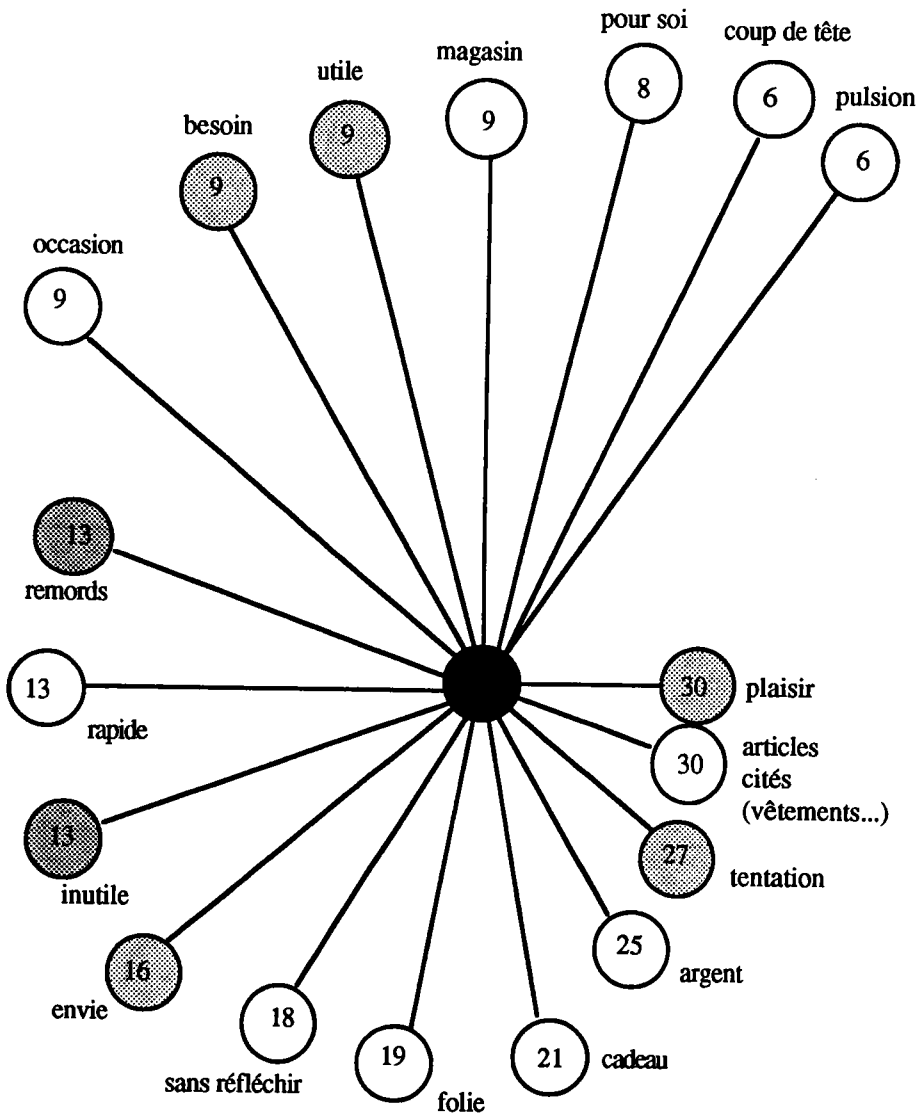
pour soi
8

coup de tête
6

pulsion
6

magasin
9

utile
9

besoin
9

occasion
9

13
remords

13
rapide

13
inutile

16
envie

18
sans réfléchir

19
folie

21
cadeau

25
argent

27
tentation

30
articles
cités
(vêtements...)

30
plaisir